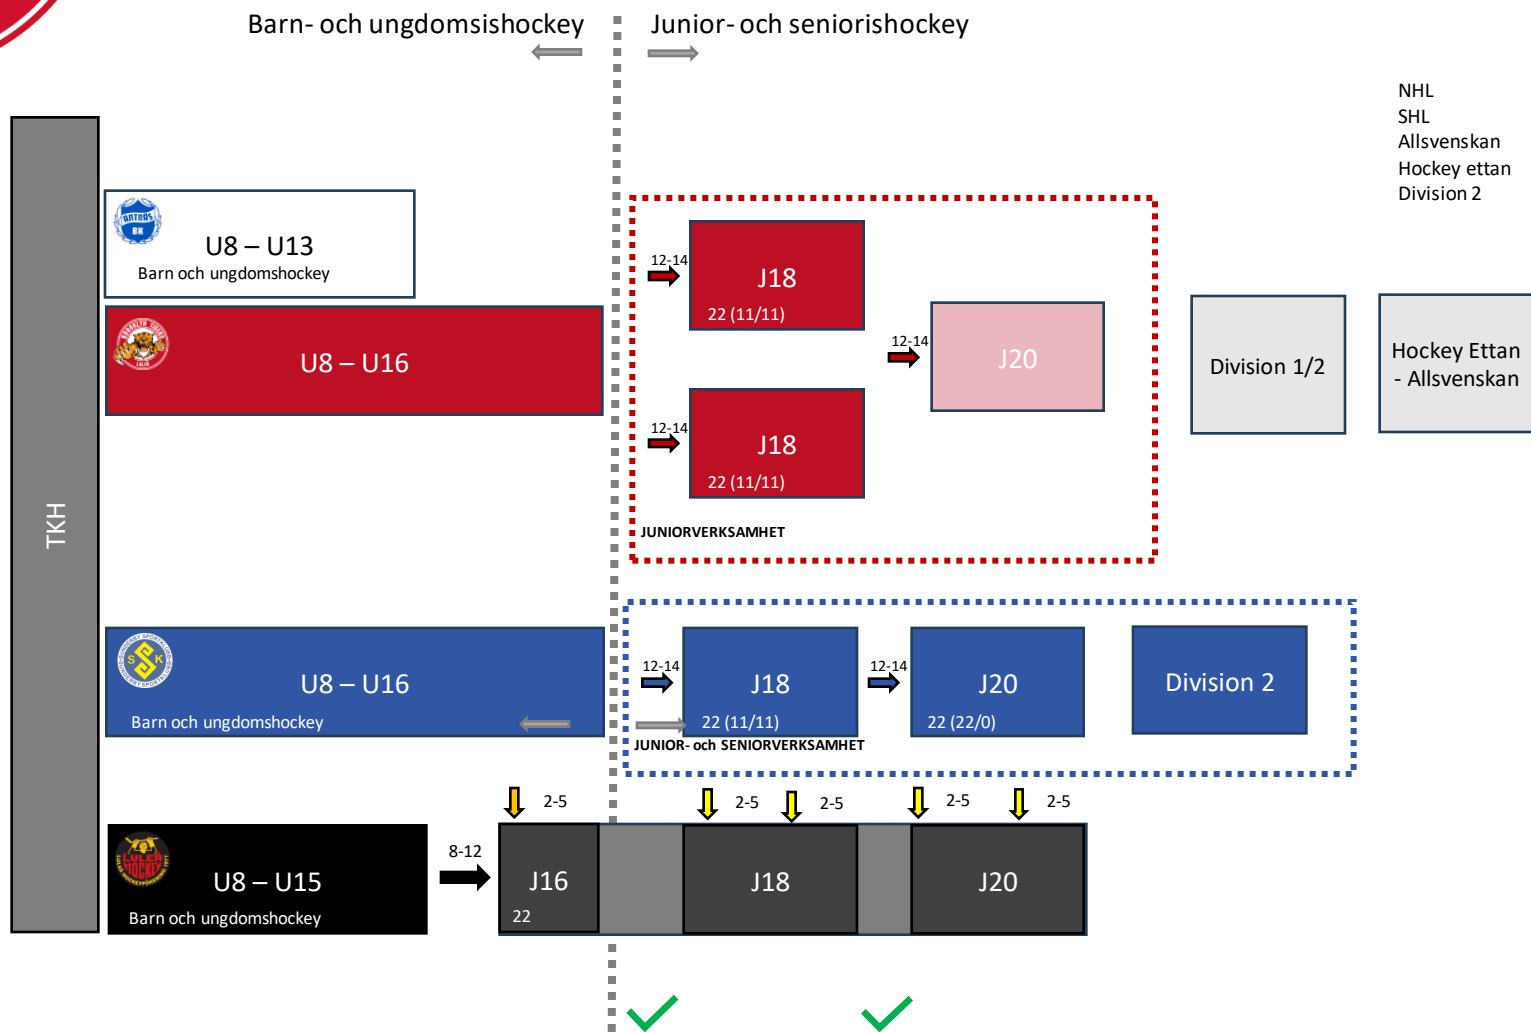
Barn- och ungdomsishockey

Junior- och seniorishockey

NHL
SHL
Allsvenskan
Hockey ettan
Division 2

TKH

U8 – U13
Barn och ungdomshockey

U8 – U16

12-14
J18
22 (11/11)

12-14
J20

12-14
J18
22 (11/11)

JUNIORVERKSAMHET

Division 1/2

Hockey Ettan - Allsvenskan

U8 – U16
Barn och ungdomshockey

12-14
J18
22 (11/11)

12-14
J20
22 (22/0)

Division 2

JUNIOR- och SENIORVERKSAMHET

U8 – U15
Barn och ungdomshockey

8-12

2-5
J16
22

2-5
2-5
J18

2-5
2-5
J20